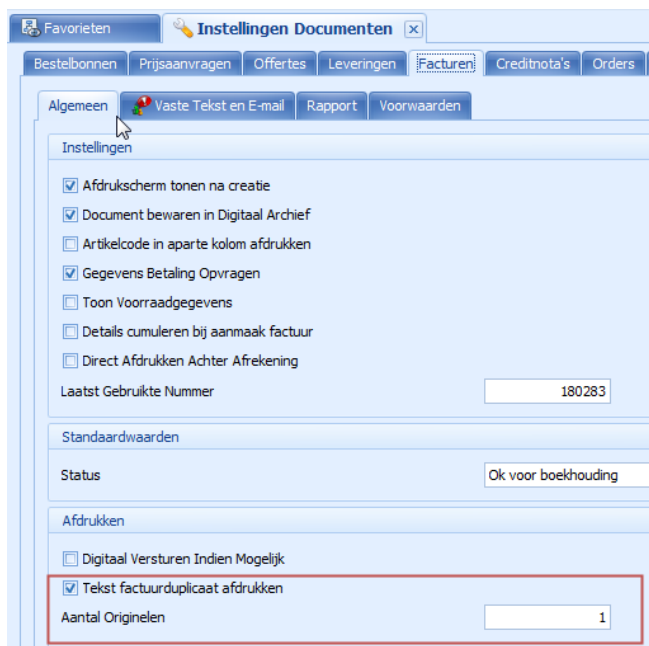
Favorieten | Instellingen Documenten ✕

Bestelbonnen | Prijsaanvragen | Offertes | Leveringen | Facturen | Creditnota's | Orders

Algemeen | Vaste Tekst en E-mail | Rapport | Voorwaarden

Instellingen

☑ Afdrukscherm tonen na creatie
☑ Document bewaren in Digitaal Archief
☐ Artikelcode in aparte kolom afdrukken
☑ Gegevens Betaling Opvragen
☐ Toon Voorraadgegevens
☐ Details cumuleren bij aanmaak factuur
☐ Direct Afdrukken Achter Afrekening

Laatst Gebruikte Nummer 180283

Standaardwaarden

Status Ok voor boekhouding

Afdrukken

☐ Digitaal Versturen Indien Mogelijk
☑ Tekst factuurduplicaat afdrukken
Aantal Originelen 1